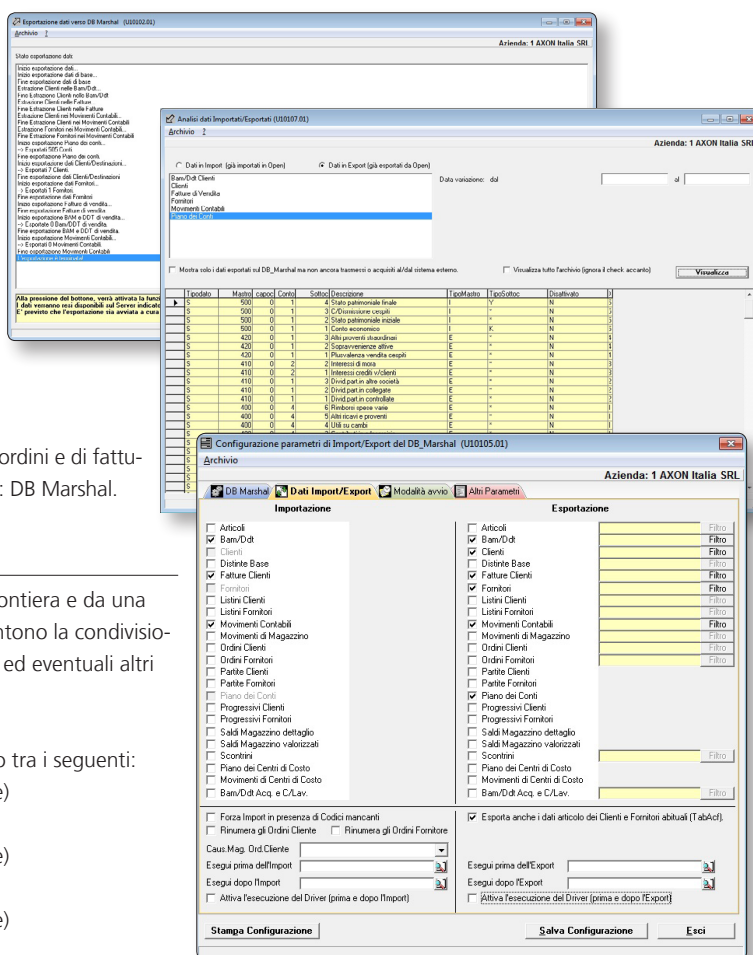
Esportazione dati verso DB Marshal (U10102.01)
Archivio ?
Azienda: 1 AXON Italia SRL
Stato esportazione dati:
Inizio esportazione dati...
Inizio esportazione dati di base...
Fine esportazione dati di base
Estrazione Clienti nelle Bam/Ddt...
Fine Estrazione Clienti nelle Bam/Ddt
Estrazione Clienti nelle Fatture
Fine Estrazione Clienti nelle Fatture
Estrazione Clienti nei Movimenti Contabili...
Fine Estrazione Clienti nei Movimenti Contabili
Estrazione Fornitori nei Movimenti Contabili...
Fine Estrazione Fornitori nei Movimenti Contabili
Inizio esportazione Piano dei conti...
--> Esportati 585 Conti
Fine esportazione Piano dei conti
Inizio esportazione dati Clienti/Destinazioni...
--> Esportati 7 Clienti
Fine esportazione dati Clienti/Destinazioni
Inizio esportazione dati Fornitori...
--> Esportati 1 Fornitori
Fine esportazione dati Fornitori
Inizio esportazione Fatture di vendita...
Fine esportazione Fatture di vendita
Inizio esportazione BAM e DDT di vendita...
--> Esportate 0 Bam/DDT di vendita
Fine esportazione BAM e DDT di vendita
Inizio esportazione Movimenti Contabili...
--> Esportati 0 Movimenti Contabili
Fine esportazione Movimenti Contabili
Esportazione terminata!
Alla pressione del bottone, verrà attivata la funz
I dati verranno resi disponibili sul Server indicat
E' previsto che l'esportazione sia avviata a cura

Analisi dati Importati/Esportati (U10107.01)
Archivio ?
Azienda: 1 AXON Italia SRL
Dati in Import (già importati in Open) Dati in Export (già esportati da Open)
Bam/Ddt Clienti
Clienti
Fatture di Vendita
Fornitori
Movimenti Contabili
Piano dei Conti
Data variazione: dal al
Mostra solo i dati esportati sul DB_Marshal ma non ancora trasmessi o acquisiti al/dal sistema esterno.
Visualizza tutto l'archivio (ignora il check accanto)
Visualizza

| Tipodato | Mastro | capoc | Conto | Sottoc | Descrizione | TipoMastro | TipoSottoc | Disattivato |
|---|---|---|---|---|---|---|---|---|
| S | 500 | 0 | 1 | 4 | Stato patrimoniale finale | I | Y | N |
| S | 500 | 0 | 1 | 3 | C/Dismissione cespiti | I | * | N |
| S | 500 | 0 | 1 | 2 | Stato patrimoniale iniziale | I | * | N |
| S | 500 | 0 | 1 | 1 | Conto economico | I | K | N |
| S | 420 | 0 | 1 | 3 | Altri proventi straordinari | E | * | N |
| S | 420 | 0 | 1 | 2 | Sopravvenienze attive | E | * | N |
| S | 420 | 0 | 1 | 1 | Plusvalenza vendita cespiti | E | * | N |
| S | 410 | 0 | 2 | 2 | Interessi di mora | E | * | N |
| S | 410 | 0 | 2 | 1 | Interessi crediti v/clienti | E | * | N |
| S | 410 | 0 | 1 | 3 | Divid.part.in altre società | E | * | N |
| S | 410 | 0 | 1 | 2 | Divid.part.in collegate | E | * | N |
| S | 410 | 0 | 1 | 1 | Divid.part.in controllate | E | * | N |
| S | 400 | 0 | 4 | 6 | Rimborsi spese varie | E | * | N |
| S | 400 | 0 | 4 | 5 | Altri ricavi e proventi | E | * | N |
| S | 400 | 0 | 4 | 4 | Utili su cambi | E | * | N |

ordini e di fattu-
: DB Marshal.

ontiera e da una
ntono la condivisio-
ed eventuali altri

o tra i seguenti:
e)
e)
e)

Configurazione parametri di Import/Export del DB_Marshal (U10105.01)
Archivio
Azienda: 1 AXON Italia SRL
DB Marshal | Dati Import/Export | Modalità avvio | Altri Parametri
Importazione
Articoli
Bam/Ddt
Clienti
Distinte Base
Fatture Clienti
Fornitori
Listini Clienti
Listini Fornitori
Movimenti Contabili
Movimenti di Magazzino
Ordini Clienti
Ordini Fornitori
Partite Clienti
Partite Fornitori
Piano dei Conti
Progressivi Clienti
Progressivi Fornitori
Saldi Magazzino dettaglio
Saldi Magazzino valorizzati
Scontrini
Piano dei Centri di Costo
Movimenti di Centri di Costo
Bam/Ddt Acq. e C/Lav.
Esportazione
Articoli Filtro
Bam/Ddt Filtro
Clienti Filtro
Distinte Base Filtro
Fatture Clienti Filtro
Fornitori Filtro
Listini Clienti Filtro
Listini Fornitori Filtro
Movimenti Contabili Filtro
Movimenti di Magazzino Filtro
Ordini Clienti Filtro
Ordini Fornitori Filtro
Partite Clienti
Partite Fornitori
Piano dei Conti
Progressivi Clienti
Progressivi Fornitori
Saldi Magazzino dettaglio
Saldi Magazzino valorizzati
Scontrini Filtro
Piano dei Centri di Costo
Movimenti di Centri di Costo
Bam/Ddt Acq. e C/Lav. Filtro
Forza Import in presenza di Codici mancanti
Rinumera gli Ordini Cliente Rinumera gli Ordini Fornitore
Caus.Mag. Ord.Cliente
Esegui prima dell'Import
Esegui dopo l'Import
Attiva l'esecuzione del Driver (prima e dopo l'Import)
Esporta anche i dati articolo dei Clienti e Fornitori abituali (TabAcf).
Esegui prima dell'Export
Esegui dopo l'Export
Attiva l'esecuzione del Driver (prima e dopo l'Export)
Stampa Configurazione
Salva Configurazione
Esci